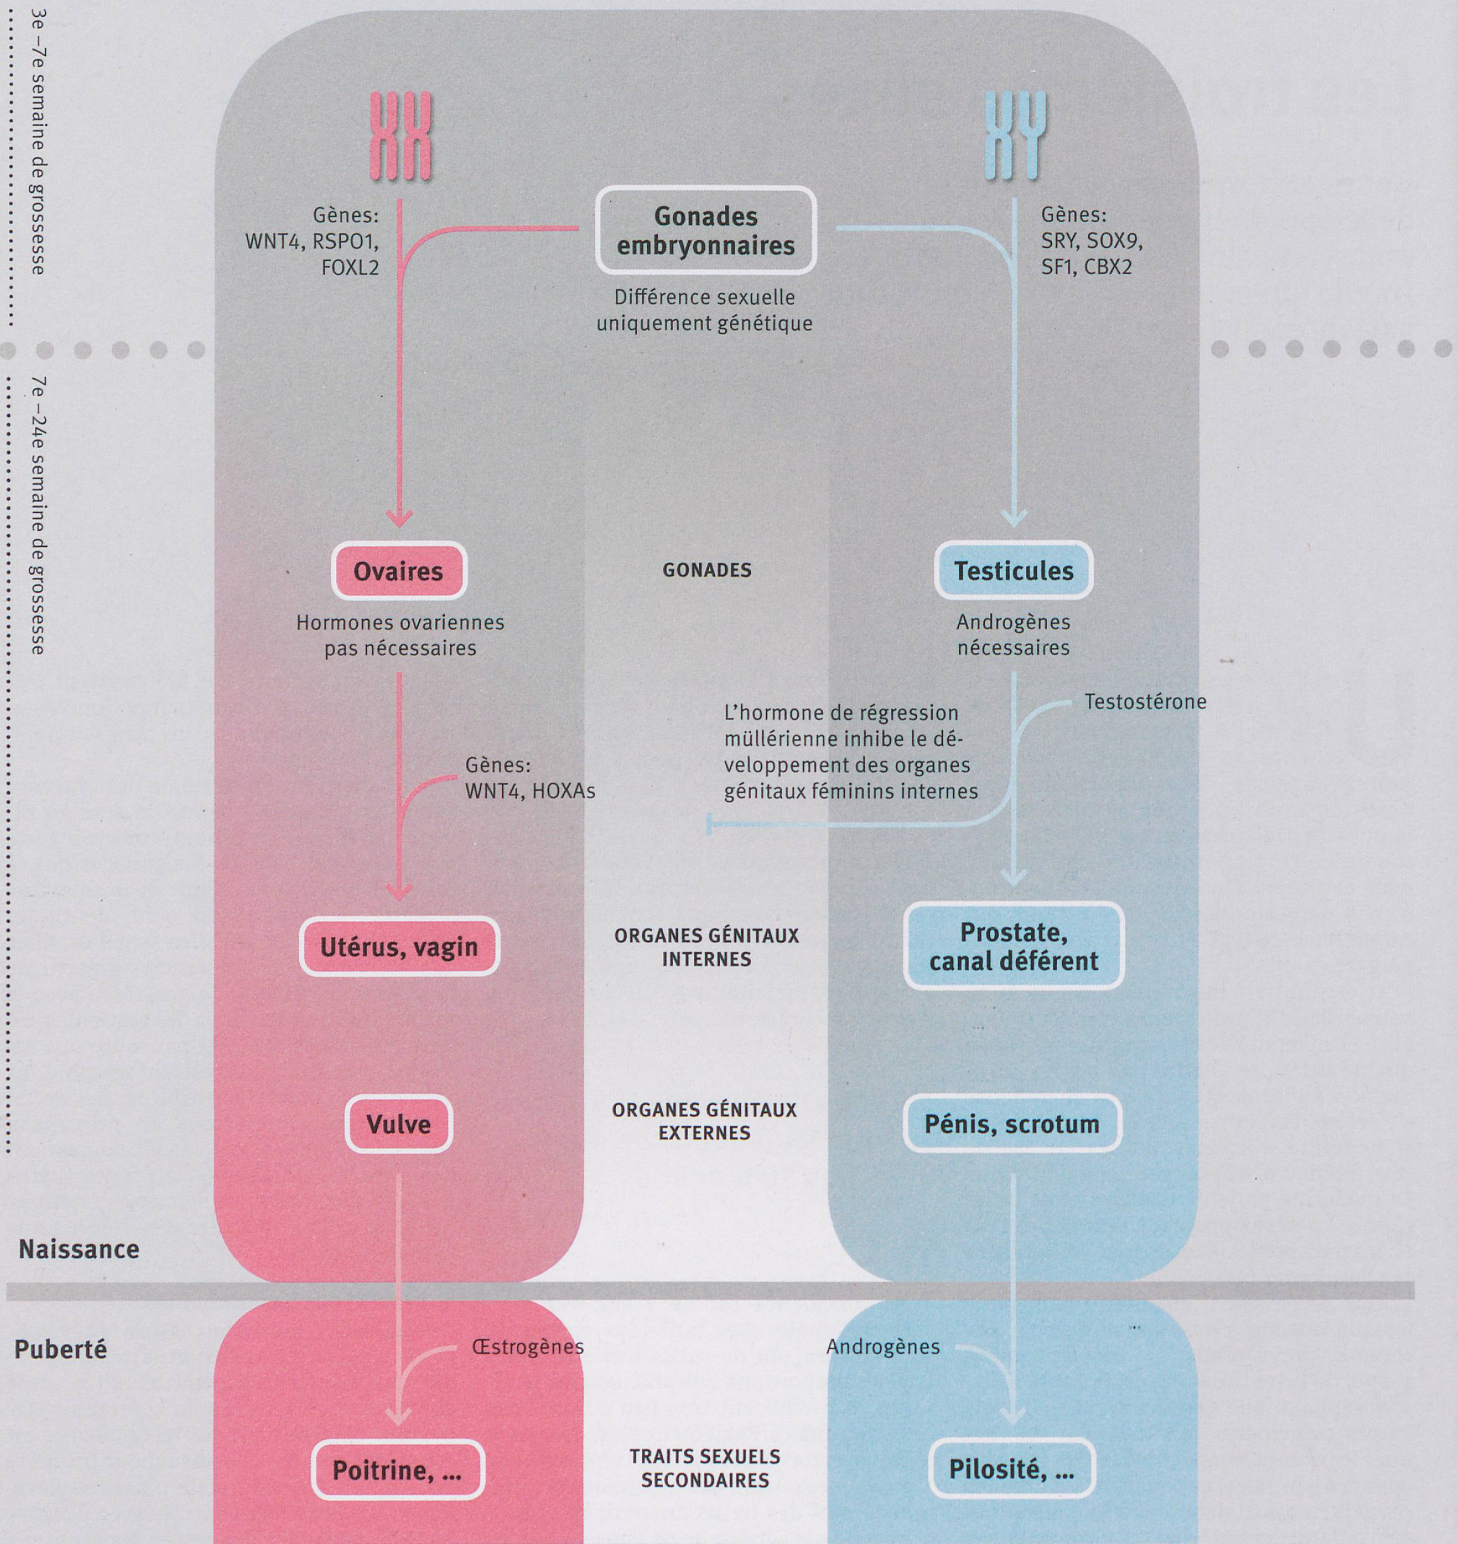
3e –7e semaine de grossesse

7e –24e semaine de grossesse

XX

XY

Gènes: WNT4, RSPO1, FOXL2

Gonades embryonnaires

Différence sexuelle uniquement génétique

Gènes: SRY, SOX9, SF1, CBX2

Ovaires

GONADES

Testicules

Hormones ovariennes pas nécessaires

Androgènes nécessaires

Testostérone

L'hormone de régression müllérienne inhibe le développement des organes génitaux féminins internes

Gènes: WNT4, HOXAs

Utérus, vagin

ORGANES GÉNITAUX INTERNES

Prostate, canal déférent

Vulve

ORGANES GÉNITAUX EXTERNES

Pénis, scrotum

Naissance

Puberté

Œstrogènes

Androgènes

Poitrine, ...

TRAITS SEXUELS SECONDAIRES

Pilosité, ...